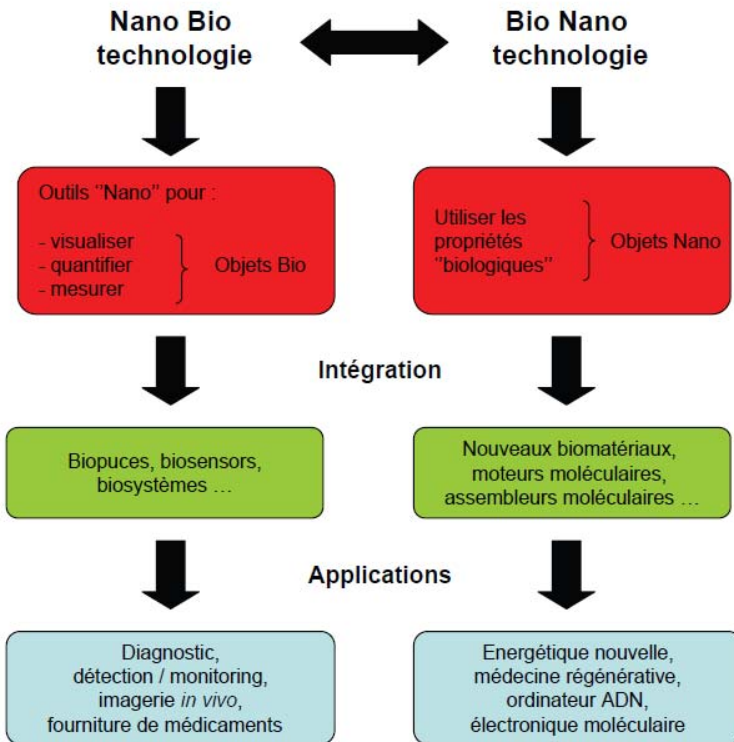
Nano Bio technologie

Bio Nano technologie

Outils "Nano" pour :

- visualiser
- quantifier
- mesurer

Objets Bio

Utiliser les propriétés "biologiques"

Objets Nano

Intégration

Biopuces, biosensors, biosystèmes …

Nouveaux biomatériaux, moteurs moléculaires, assembleurs moléculaires …

Applications

Diagnostic, détection / monitoring, imagerie in vivo, fourniture de médicaments

Energétique nouvelle, médecine régénérative, ordinateur ADN, électronique moléculaire